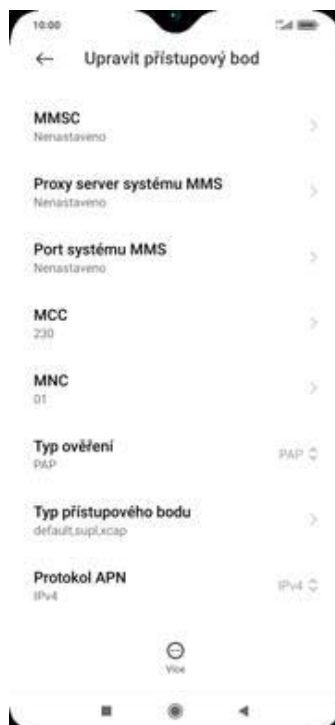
10:00

Upravit přístupový bod

MMSC
Nenastaveno

Proxy server systému MMS
Nenastaveno

Port systému MMS
Nenastaveno

MCC
230

MNC
01

Typ ověření
PAP
PAP

Typ přístupového bodu
default,supl,xcap

Protokol APN
IPv4
IPv4

Více